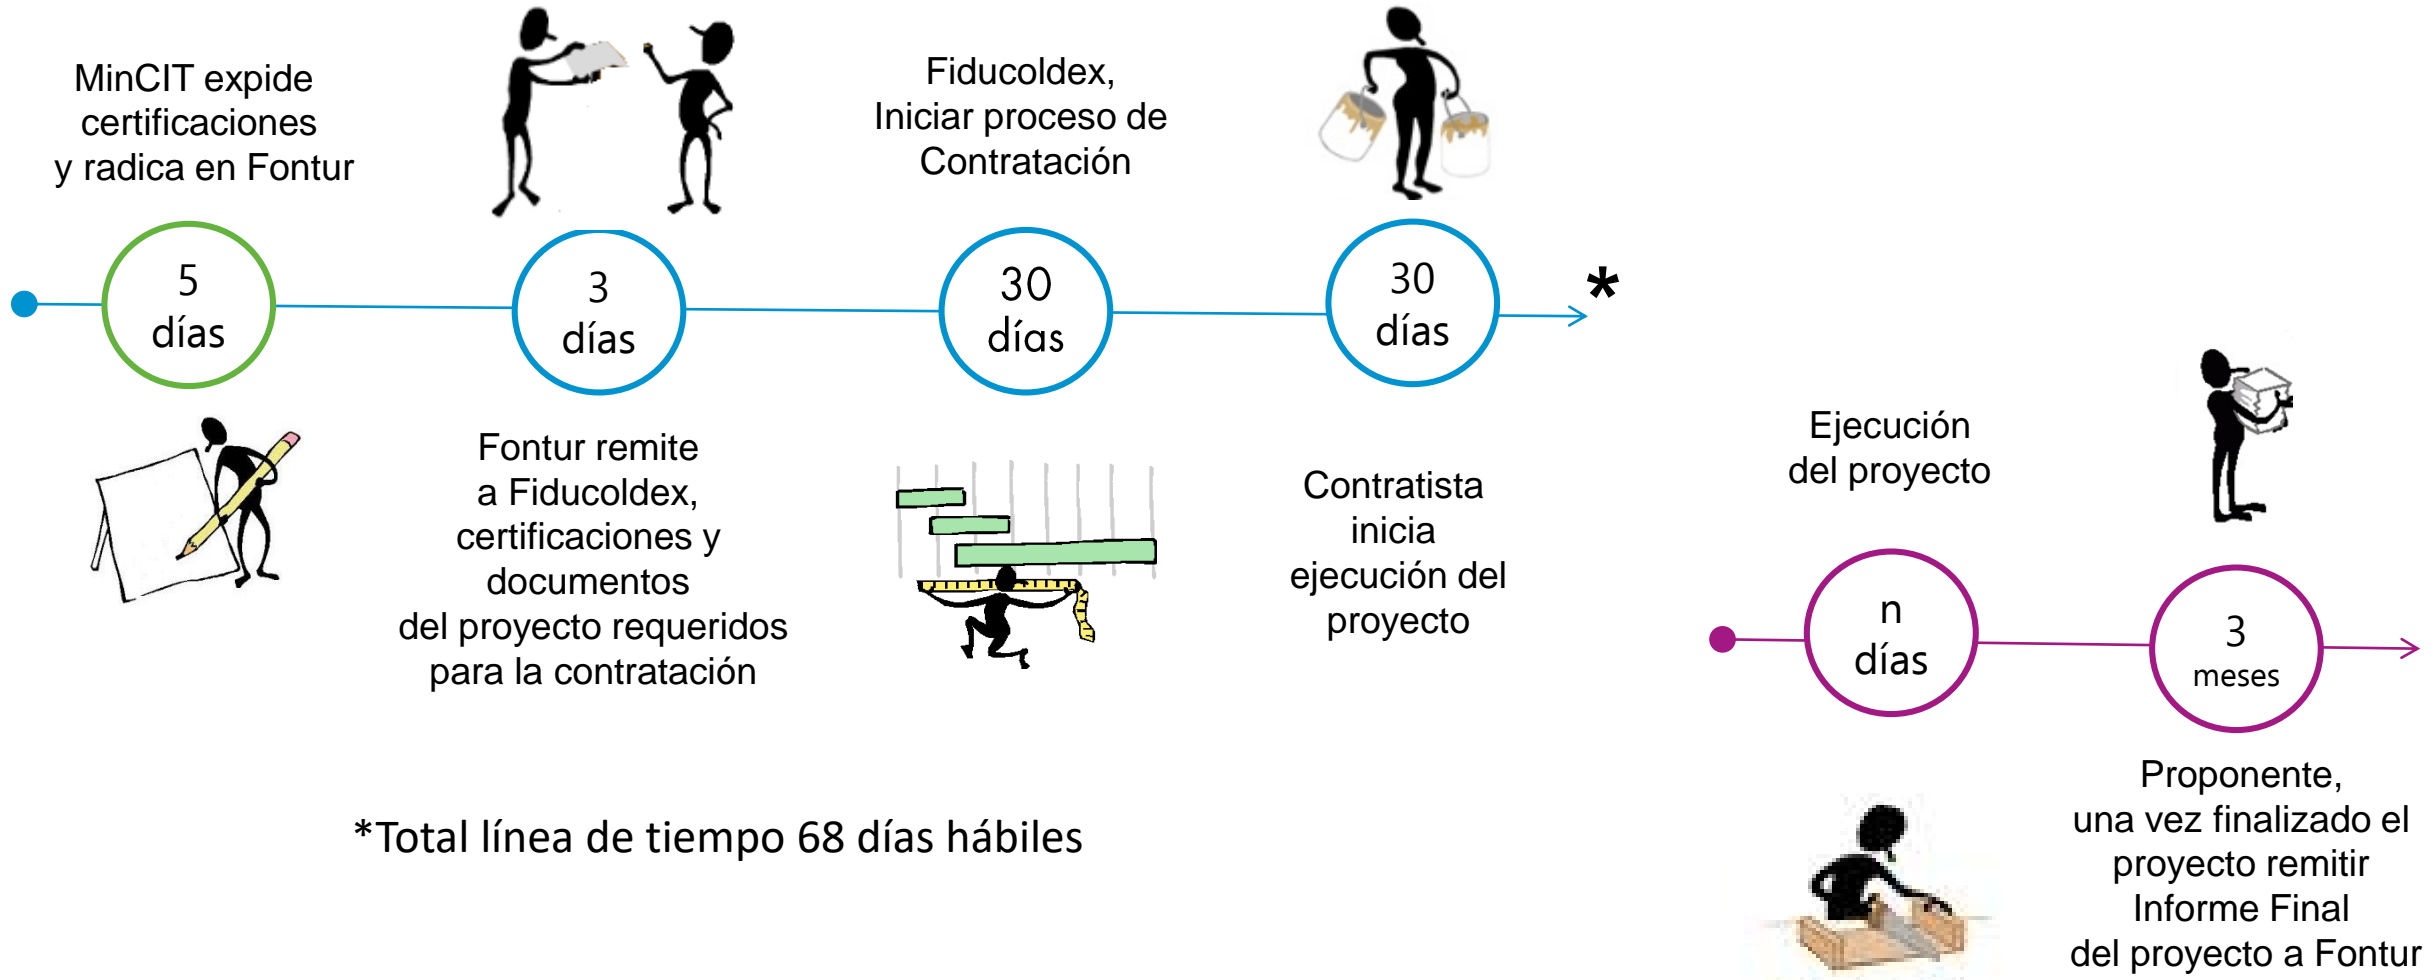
MinCIT expide certificaciones y radica en Fontur

Fiducoldex, Iniciar proceso de Contratación

5 días

3 días

30 días

30 días

*

Fontur remite a Fiducoldex, certificaciones y documentos del proyecto requeridos para la contratación

Contratista inicia ejecución del proyecto

Ejecución del proyecto

n días

3 meses

*Total línea de tiempo 68 días hábiles

Proponente, una vez finalizado el proyecto remitir Informe Final del proyecto a Fontur